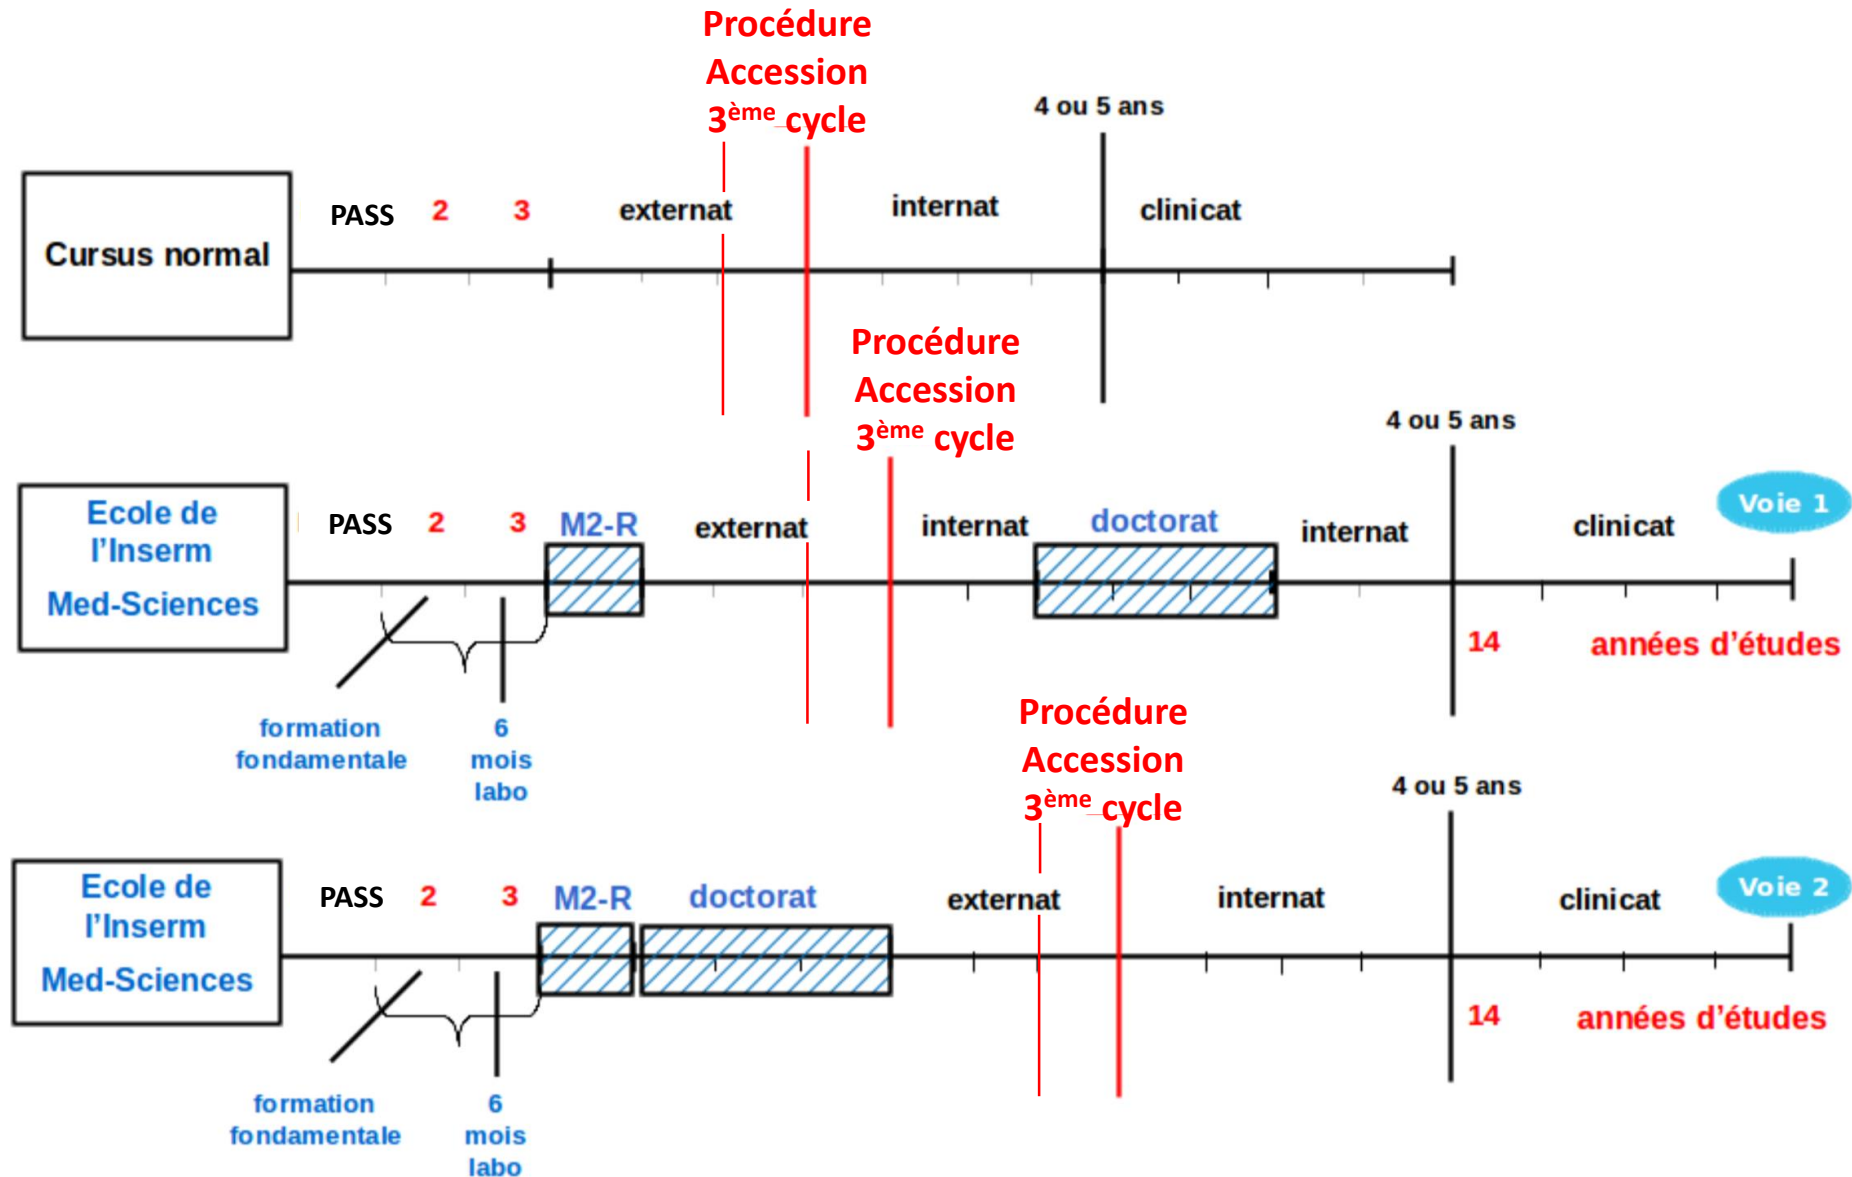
Procédure Accession 3ème cycle

4 ou 5 ans

Cursus normal

PASS 2 3 externat internat clinicat

Procédure Accession 3ème cycle

4 ou 5 ans

Ecole de l'Inserm Med-Sciences

PASS 2 3 M2-R externat internat doctorat internat clinicat

Voie 1

14 années d'études

formation fondamentale

6 mois labo

Procédure Accession 3ème cycle

4 ou 5 ans

Ecole de l'Inserm Med-Sciences

PASS 2 3 M2-R doctorat externat internat clinicat

Voie 2

14 années d'études

formation fondamentale

6 mois labo